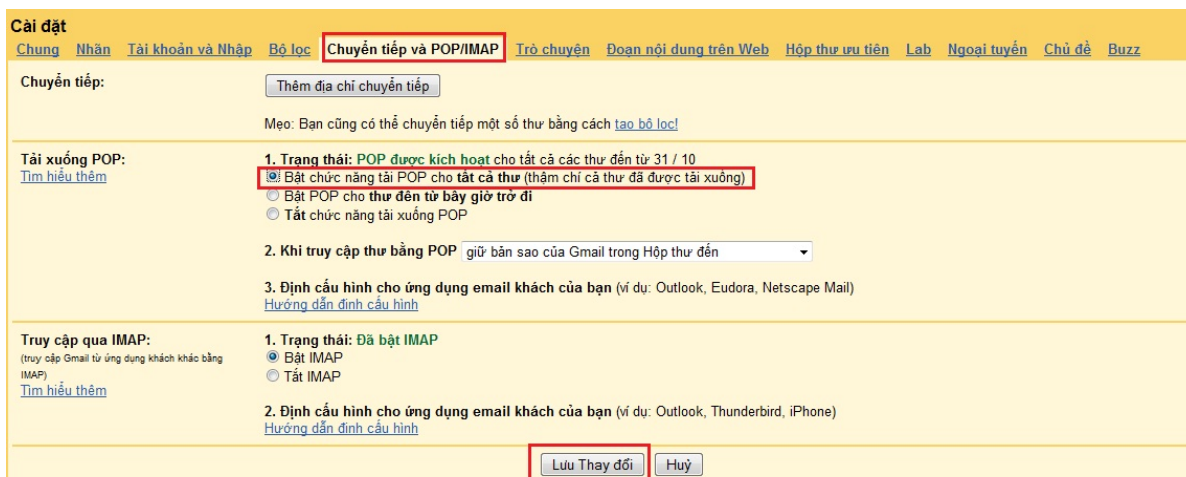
Cài đặt

Chung Nhãn Tài khoản và Nhập Bộ lọc Chuyển tiếp và POP/IMAP Trò chuyện Đoạn nội dung trên Web Hộp thư ưu tiên Lab Ngoại tuyến Chủ đề Buzz

Chuyển tiếp:

Thêm địa chỉ chuyển tiếp

Mẹo: Bạn cũng có thể chuyển tiếp một số thư bằng cách tạo bộ lọc!

Tải xuống POP:
Tìm hiểu thêm

1. Trạng thái: POP được kích hoạt cho tất cả các thư đến từ 31 / 10
Bật chức năng tải POP cho tất cả thư (thậm chí cả thư đã được tải xuống)
Bật POP cho thư đến từ bây giờ trở đi
Tắt chức năng tải xuống POP

2. Khi truy cập thư bằng POP giữ bản sao của Gmail trong Hộp thư đến

3. Định cấu hình cho ứng dụng email khách của bạn (ví dụ: Outlook, Eudora, Netscape Mail)
Hướng dẫn định cấu hình

Truy cập qua IMAP:
(truy cập Gmail từ ứng dụng khách khác bằng IMAP)
Tìm hiểu thêm

1. Trạng thái: Đã bật IMAP
Bật IMAP
Tắt IMAP

2. Định cấu hình cho ứng dụng email khách của bạn (ví dụ: Outlook, Thunderbird, iPhone)
Hướng dẫn định cấu hình

Lưu Thay đổi Huỷ